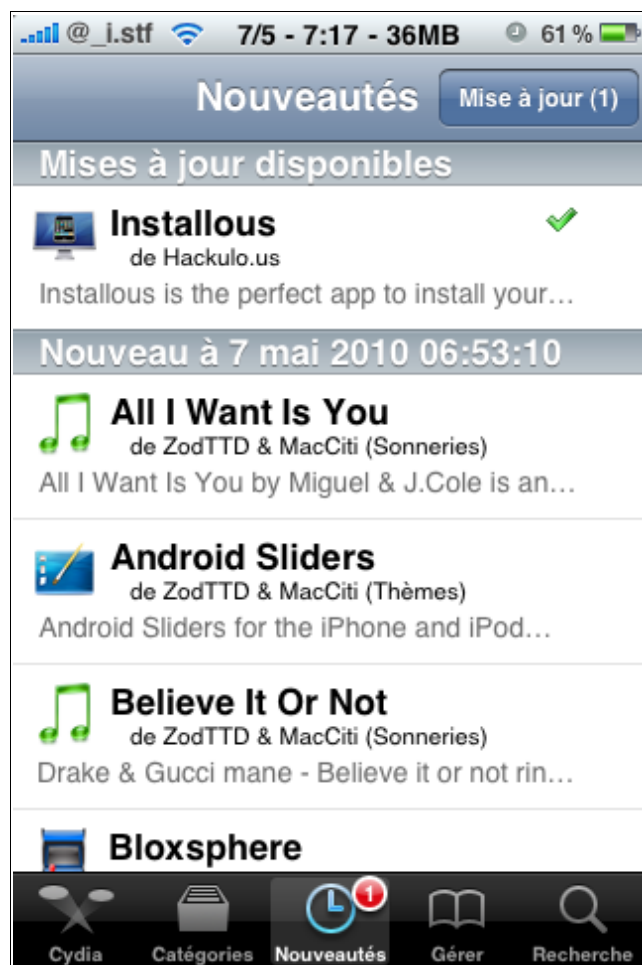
@_i.stf 7/5 - 7:17 - 36MB 61 %

Nouveautés

Mise à jour (1)

Mises à jour disponibles

Installous
de Hackulo.us
Installous is the perfect app to install your…

Nouveau à 7 mai 2010 06:53:10

All I Want Is You
de ZodTTD & MacCiti (Sonneries)
All I Want Is You by Miguel & J.Cole is an…

Android Sliders
de ZodTTD & MacCiti (Thèmes)
Android Sliders for the iPhone and iPod…

Believe It Or Not
de ZodTTD & MacCiti (Sonneries)
Drake & Gucci mane - Believe it or not rin…

Bloxsphere

Cydia Catégories 1 Nouveautés Gérer Recherche